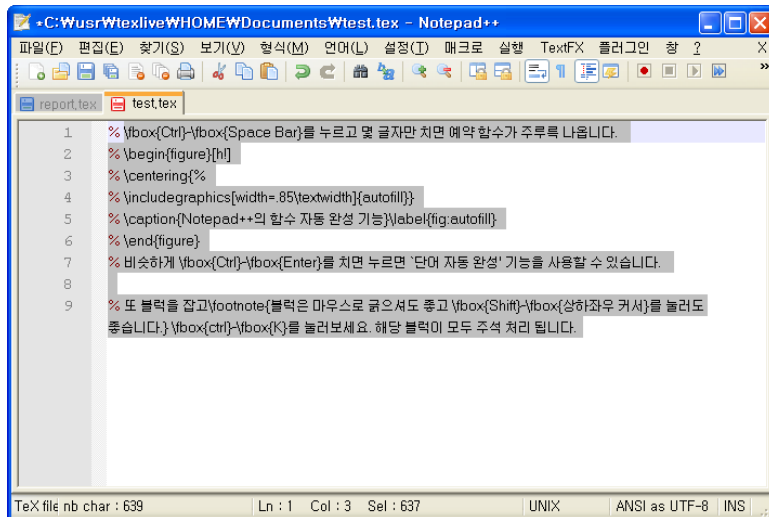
*C:₩usr₩texlive₩HOME₩Documents₩test.tex - Notepad++

파일(F) 편집(E) 찾기(S) 보기(V) 형식(M) 언어(L) 설정(T) 매크로 실행 TextFX 플러그인 창 ? X

report.tex test.tex

1 % \fbox{Ctrl}-\fbox{Space Bar}를 누르고 몇 글자만 치면 예약 함수가 주루룩 나옵니다.
2 % \begin{figure}[h!]
3 % \centering{%
4 % \includegraphics[width=.85\textwidth]{autofill}}
5 % \caption{Notepad++의 함수 자동 완성 기능}\label{fig:autofill}
6 % \end{figure}
7 % 비슷하게 \fbox{Ctrl}-\fbox{Enter}를 치면 누르면 `단어 자동 완성' 기능을 사용할 수 있습니다.
8
9 % 또 블럭을 잡고\footnote{블럭은 마우스로 긁으셔도 좋고 \fbox{Shift}-\fbox{상하좌우 커서}를 눌러도 좋습니다.} \fbox{ctrl}-\fbox{K}를 눌러보세요. 해당 블럭이 모두 주석 처리 됩니다.

TeX file nb char : 639 Ln : 1 Col : 3 Sel : 637 UNIX ANSI as UTF-8 INS